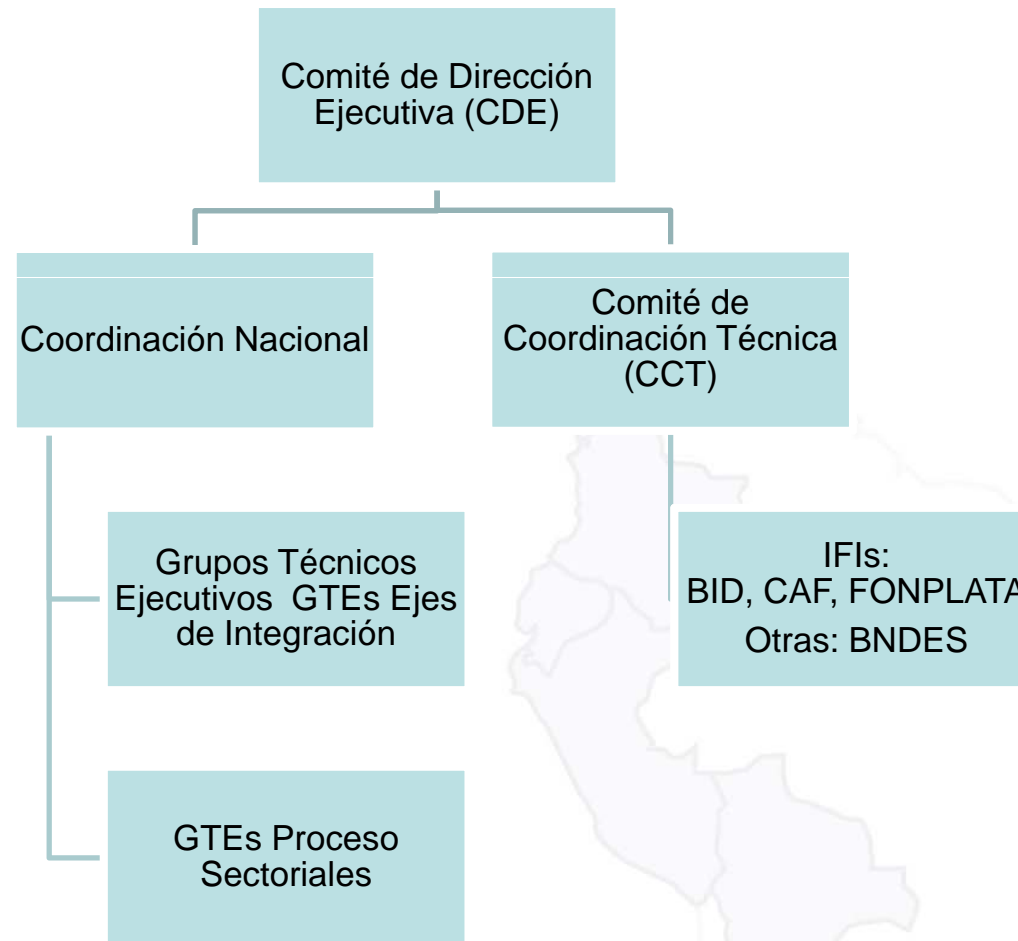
Comité de Dirección Ejecutiva (CDE)

Coordinación Nacional

Comité de Coordinación Técnica (CCT)

Grupos Técnicos Ejecutivos GTEs Ejes de Integración

IFIs: BID, CAF, FONPLATA
Otras: BNDES

GTEs Proceso Sectoriales